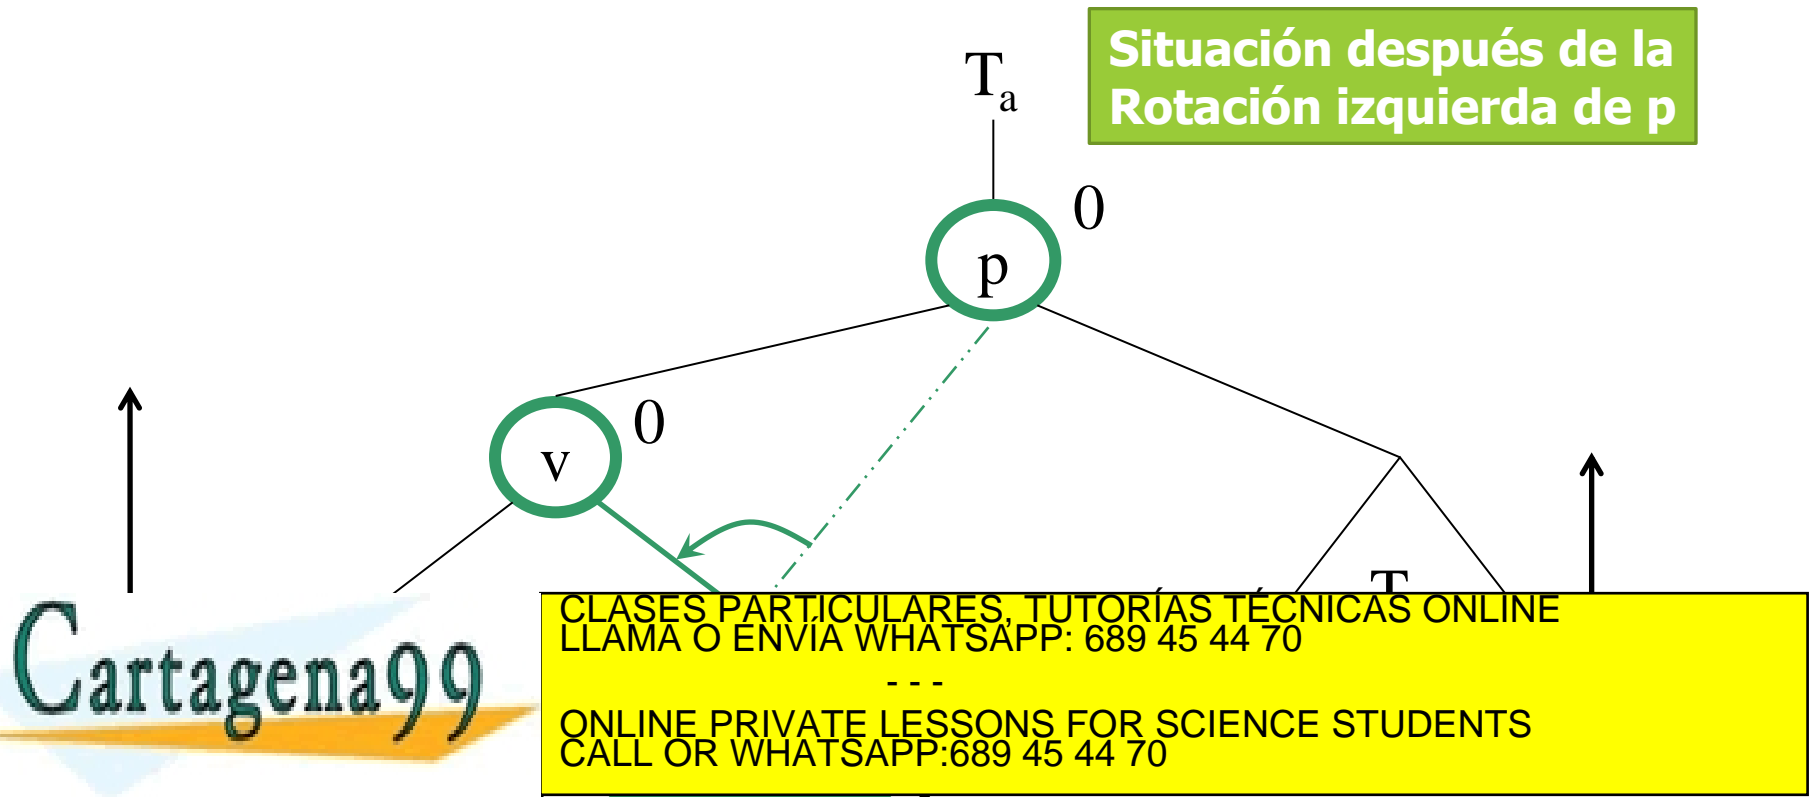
Situación después de la Rotación izquierda de p

$T_a$

0

p

0

v

T

Cartagena99

CLASES PARTICULARES, TUTORÍAS TÉCNICAS ONLINE
LLAMA O ENVÍA WHATSAPP: 689 45 44 70

- - -

ONLINE PRIVATE LESSONS FOR SCIENCE STUDENTS
CALL OR WHATSAPP:689 45 44 70